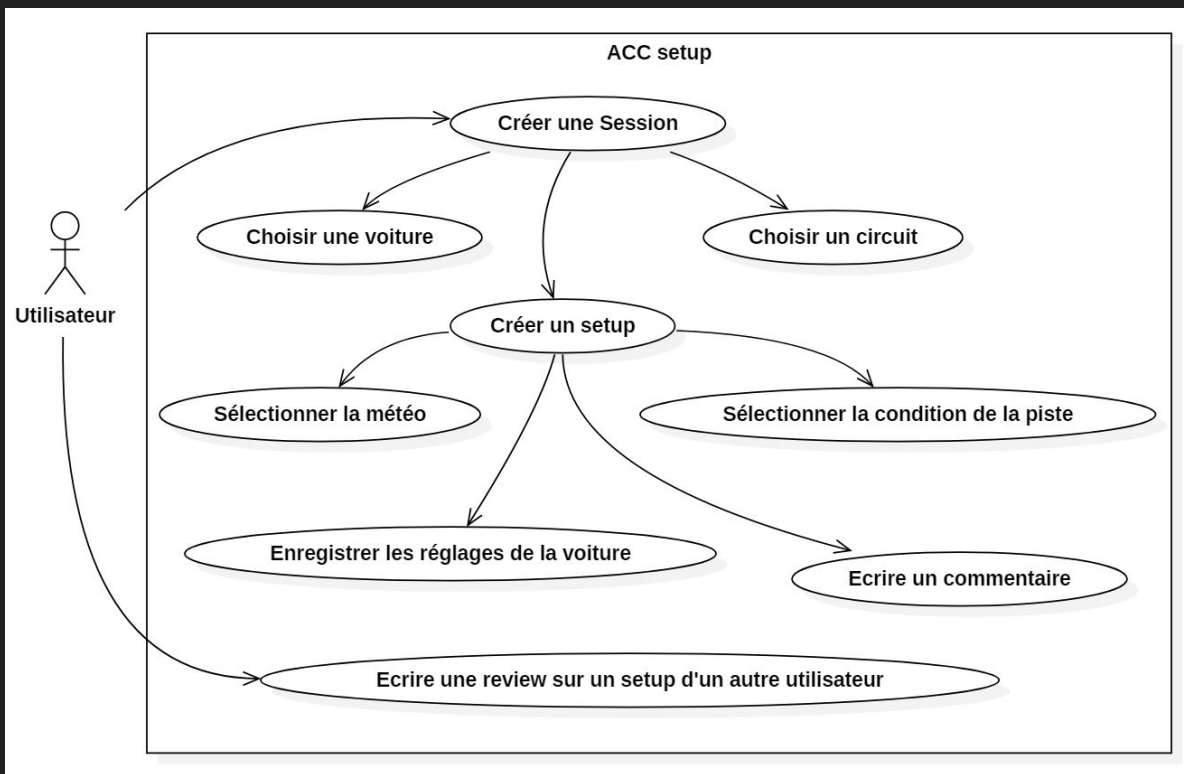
ACC setup

Utilisateur

Créer une Session

Choisir une voiture

Choisir un circuit

Créer un setup

Sélectionner la météo

Sélectionner la condition de la piste

Enregistrer les réglages de la voiture

Ecrire un commentaire

Ecrire une review sur un setup d'un autre utilisateur